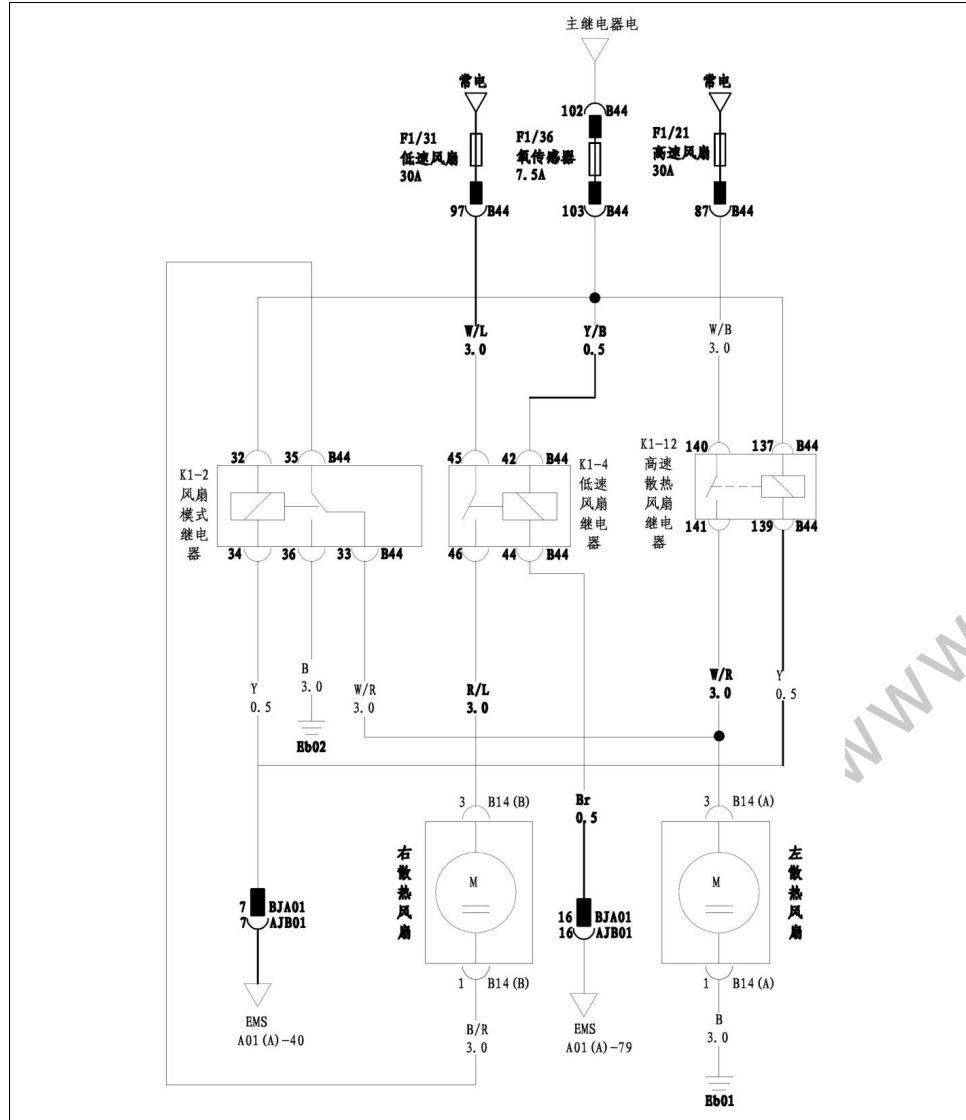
主继电器电

常电

F1/31
低速风扇
30A

97 B44

102 B44

F1/36
氧传感器
7.5A

103 B44

常电

F1/21
高速风扇
30A

87 B44

W/L
3.0

Y/B
0.5

W/B
3.0

K1-2
风扇
模式
继电
器

32 35 B44

34 36 33 B44

45 42 B44

46 44 B44

K1-4
低速
风扇
继电
器

K1-12
高速
散热
风扇
继电
器

140 137 B44

141 139 B44

Y
0.5

B
3.0

Eb02

W/R
3.0

R/L
3.0

W/R
3.0

Y
0.5

3 B14(B)

右散热风扇

M

1 B14(B)

B/R
3.0

Br
0.5

16 BJA01
16 AJB01

EMS
A01(A)-79

3 B14(A)

左散热风扇

M

1 B14(A)

B
3.0

Eb01

7 BJA01
7 AJB01

EMS
A01(A)-40